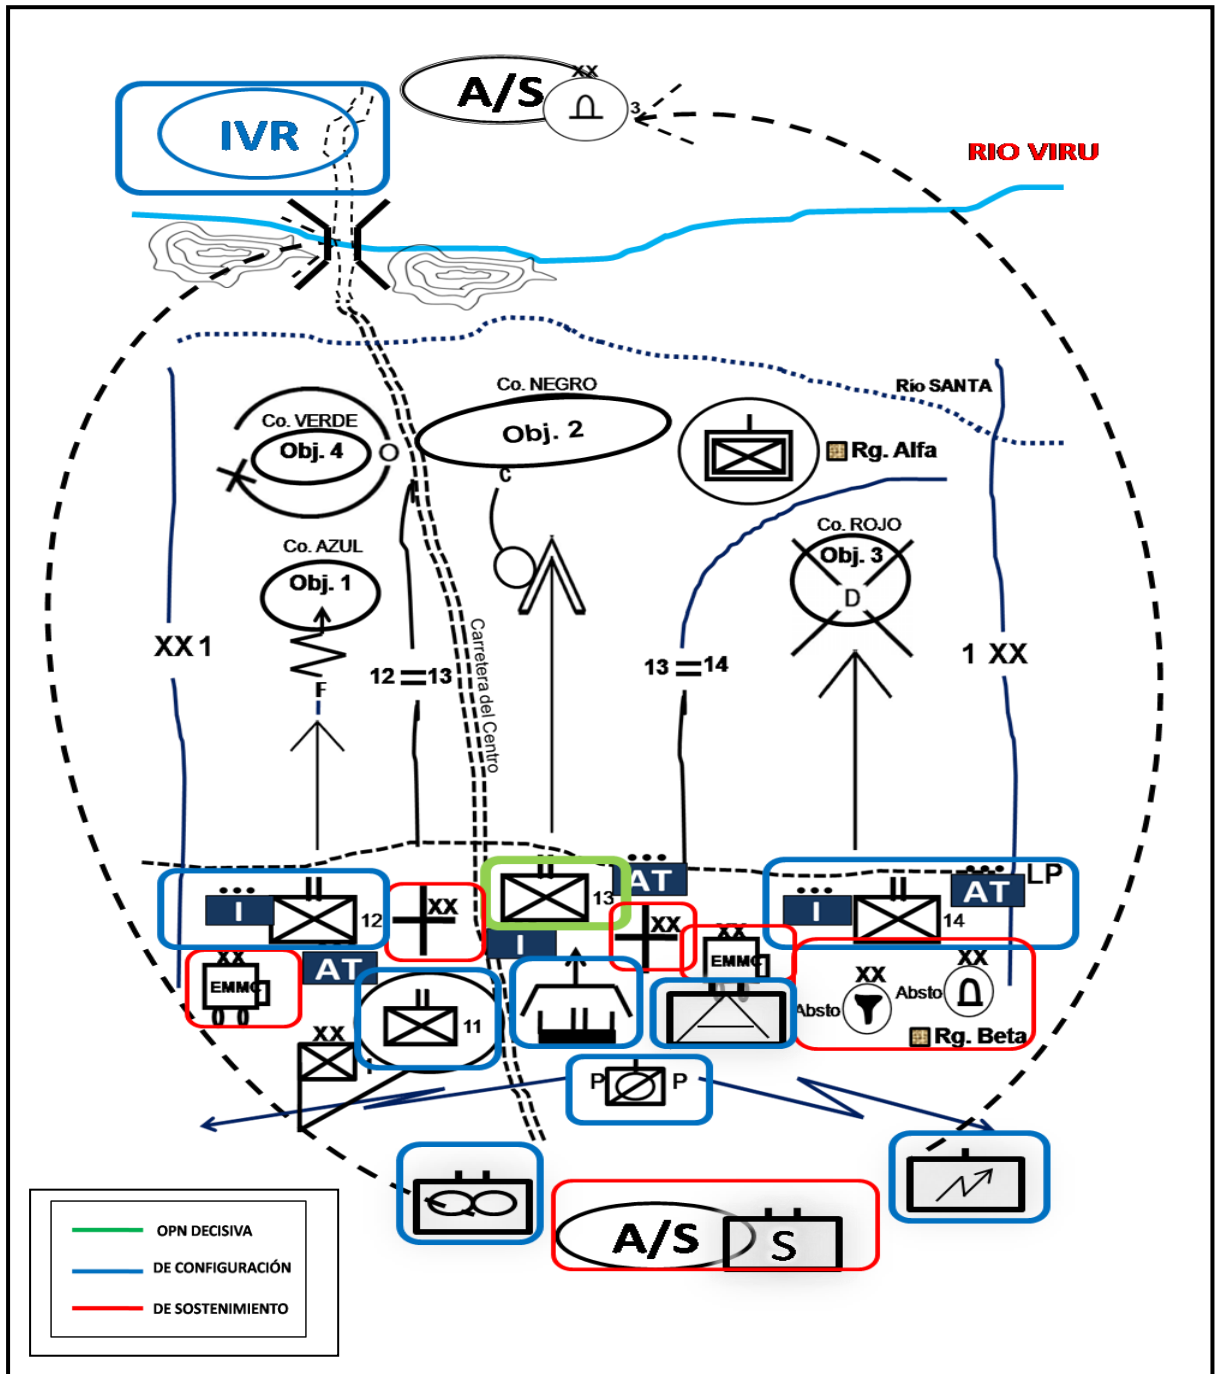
A/S
XX
3
IVR
RIO VIRU
Co. NEGRO
Río SANTA
Co. VERDE
Obj. 4
O
Obj. 2
C
Rg. Alfa
Co. ROJO
Obj. 3
D
Co. AZUL
Obj. 1
F
XX 1
12 13
Carretera del Centro
13 14
1 XX
LP
I
12
XX
13
AT
XX
I
14
AT
XX
EMMC
AT
XX
EMMC
XX
XX
Absto
Absto
Rg. Beta
XX
11
I
P
P
A/S
S
OPN DECISIVA
DE CONFIGURACIÓN
DE SOSTENIMIENTO